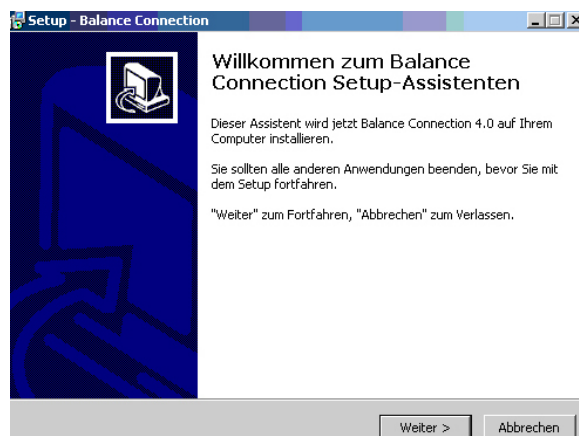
Setup - Balance Connection

Willkommen zum Balance Connection Setup-Assistenten

Dieser Assistent wird jetzt Balance Connection 4.0 auf Ihrem Computer installieren.

Sie sollten alle anderen Anwendungen beenden, bevor Sie mit dem Setup fortfahren.

"Weiter" zum Fortfahren, "Abbrechen" zum Verlassen.

Weiter >

Abbrechen